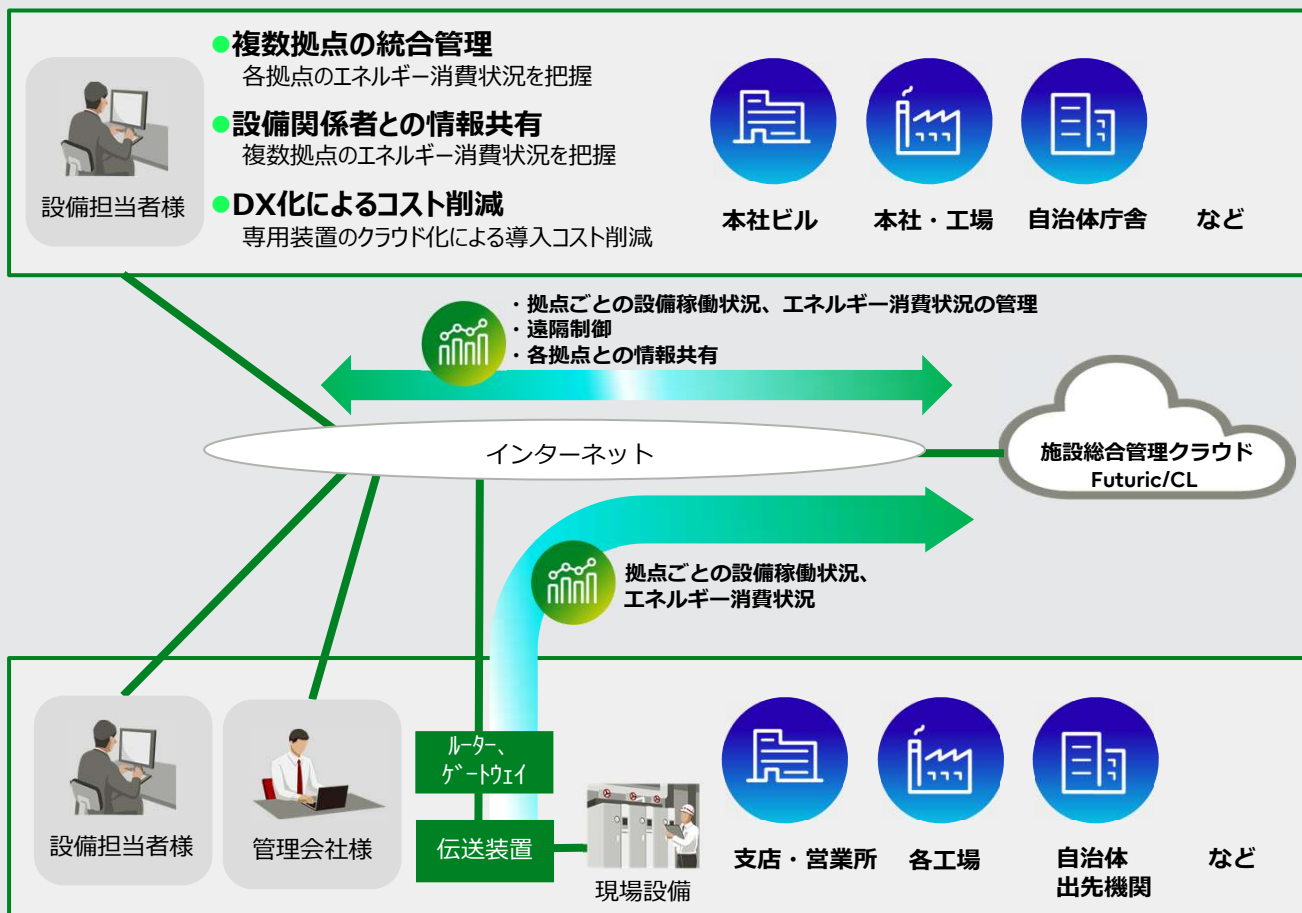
設備担当者様

●複数拠点の統合管理
各拠点のエネルギー消費状況を把握

●設備関係者との情報共有
複数拠点のエネルギー消費状況を把握

●DX化によるコスト削減
専用装置のクラウド化による導入コスト削減

本社ビル　本社・工場　自治体庁舎　など

・拠点ごとの設備稼働状況、エネルギー消費状況の管理
・遠隔制御
・各拠点との情報共有

インターネット

施設総合管理クラウド
Futuric/CL

拠点ごとの設備稼働状況、
エネルギー消費状況

ルーター、
ゲートウェイ

伝送装置

現場設備

設備担当者様　管理会社様

支店・営業所　各工場　自治体
出先機関　など